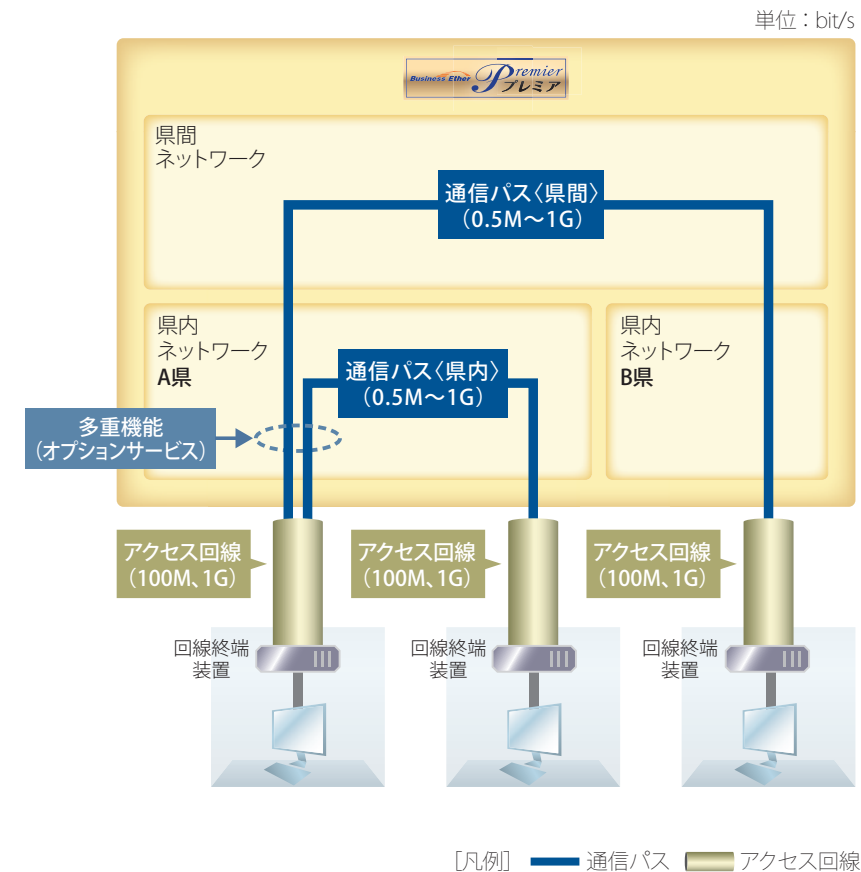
単位：bit/s

Business Ether Premier プレミア

県間
ネットワーク

通信パス〈県間〉
（0.5M～1G）

県内
ネットワーク
A県

通信パス〈県内〉
（0.5M～1G）

県内
ネットワーク
B県

多重機能
（オプションサービス）

アクセス回線
（100M、1G）

アクセス回線
（100M、1G）

アクセス回線
（100M、1G）

回線終端
装置

回線終端
装置

回線終端
装置

［凡例］ 通信パス アクセス回線